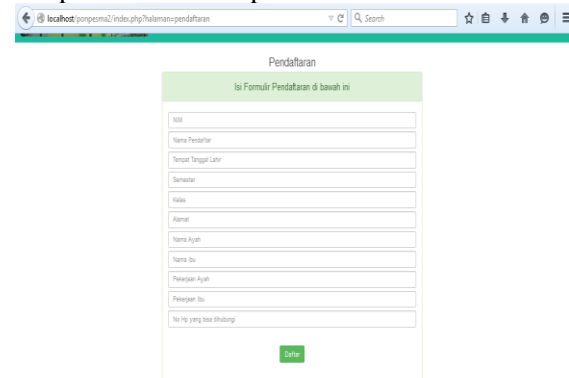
localhost/ponpesma2/index.php?halaman=pendaftaran

Search

Pendaftaran

Isi Formulir Pendaftaran di bawah ini

NIM

Nama Pendaftar

Tempat Tanggal Lahir

Semester

Kelas

Alamat

Nama Ayah

Nama Ibu

Pekerjaan Ayah

Pekerjaan Ibu

No Hp yang bisa dihubungi

Daftar